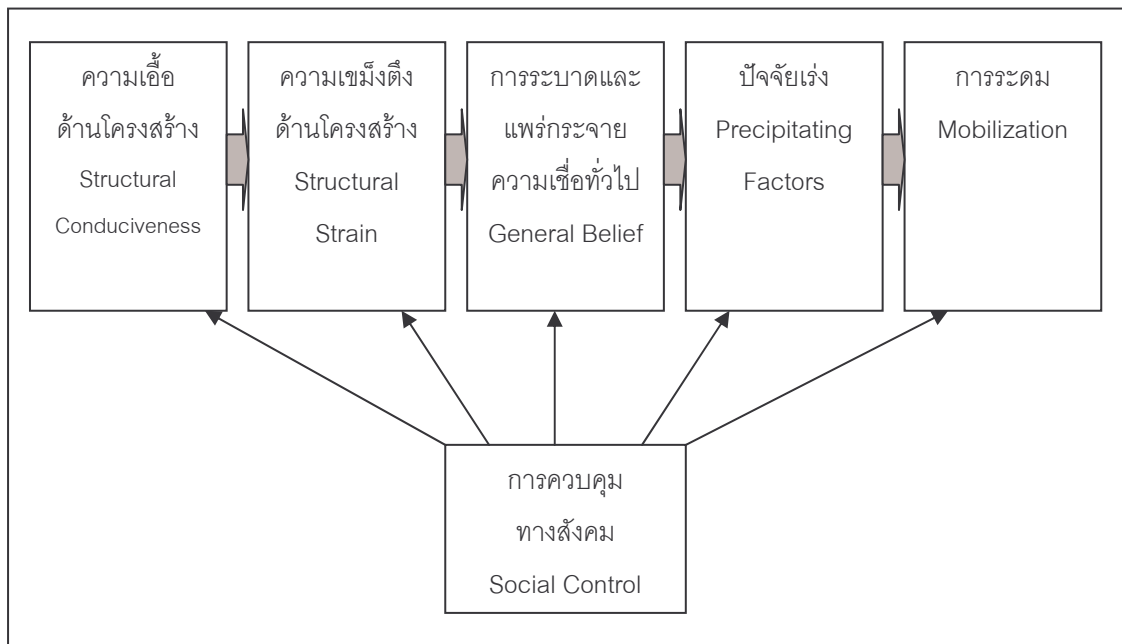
ความเอื้อ
ด้านโครงสร้าง
Structural
Conduciveness

ความเขม็งตึง
ด้านโครงสร้าง
Structural
Strain

การระบาดและ
แพร่กระจาย
ความเชื่อทั่วไป
General Belief

ปัจจัยเร่ง
Precipitating
Factors

การระดม
Mobilization

การควบคุม
ทางสังคม
Social Control